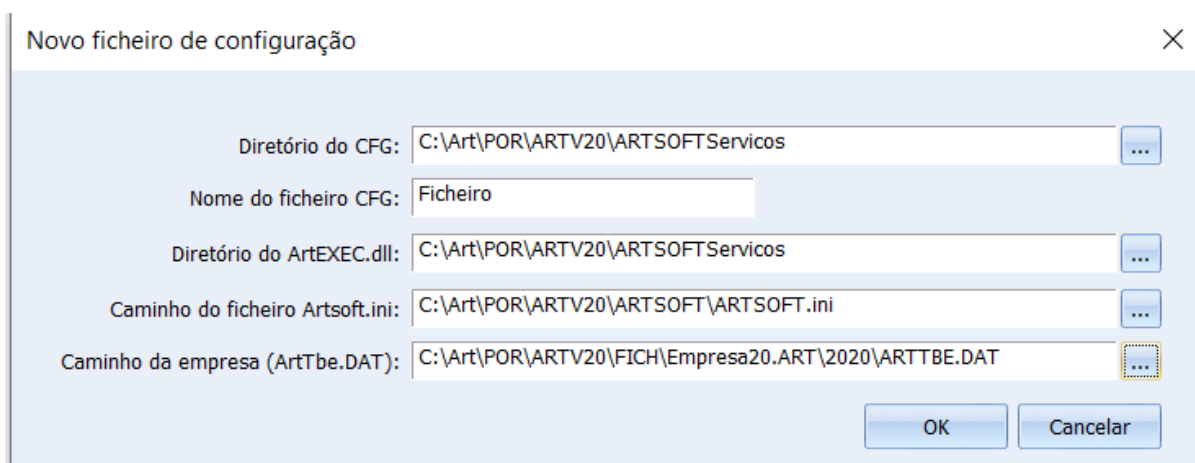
Novo ficheiro de configuração

Diretório do CFG: C:\Art\POR\ARTV20\ARTSOFTServicos ...

Nome do ficheiro CFG: Ficheiro

Diretório do ArtEXEC.dll: C:\Art\POR\ARTV20\ARTSOFTServicos ...

Caminho do ficheiro Artsoft.ini: C:\Art\POR\ARTV20\ARTSOFT\ARTSOFT.ini ...

Caminho da empresa (ArtTbe.DAT): C:\Art\POR\ARTV20\FICH\Empresa20.ART\2020\ARTTBE.DAT ...

OK

Cancelar